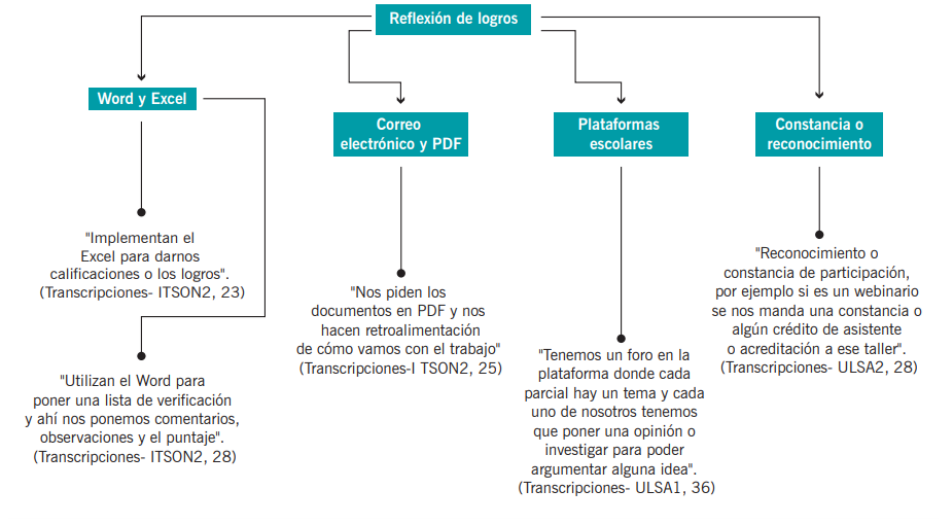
Reflexión de logros

Word y Excel

"Implementan el Excel para darnos calificaciones o los logros". (Transcripciones- ITSON2, 23)

"Utilizan el Word para poner una lista de verificación y ahí nos ponemos comentarios, observaciones y el puntaje". (Transcripciones- ITSON2, 28)

Correo electrónico y PDF

"Nos piden los documentos en PDF y nos hacen retroalimentación de cómo vamos con el trabajo" (Transcripciones-I TSON2, 25)

Plataformas escolares

"Tenemos un foro en la plataforma donde cada parcial hay un tema y cada uno de nosotros tenemos que poner una opinión o investigar para poder argumentar alguna idea". (Transcripciones- ULSA1, 36)

Constancia o reconocimiento

"Reconocimiento o constancia de participación, por ejemplo si es un webinario se nos manda una constancia o algún crédito de asistente o acreditación a ese taller". (Transcripciones- ULSA2, 28)